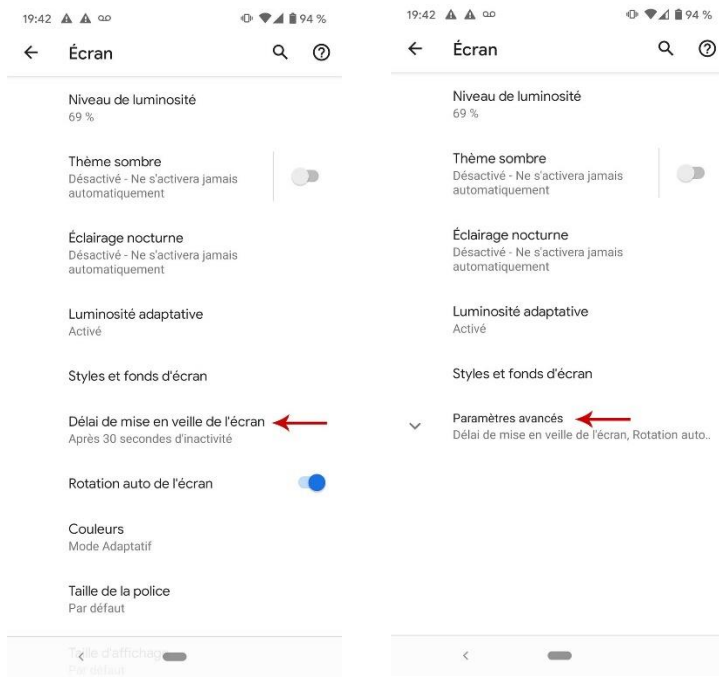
19:42 94 %

Écran

Niveau de luminosité
69 %

Thème sombre
Désactivé - Ne s'activera jamais automatiquement

Éclairage nocturne
Désactivé - Ne s'activera jamais automatiquement

Luminosité adaptative
Activé

Styles et fonds d'écran

Délai de mise en veille de l'écran
Après 30 secondes d'inactivité

Rotation auto de l'écran

Couleurs
Mode Adaptatif

Taille de la police
Par défaut

Taille d'affichage
Par défaut

19:42 94 %

Écran

Niveau de luminosité
69 %

Thème sombre
Désactivé - Ne s'activera jamais automatiquement

Éclairage nocturne
Désactivé - Ne s'activera jamais automatiquement

Luminosité adaptative
Activé

Styles et fonds d'écran

Paramètres avancés
Délai de mise en veille de l'écran, Rotation auto..